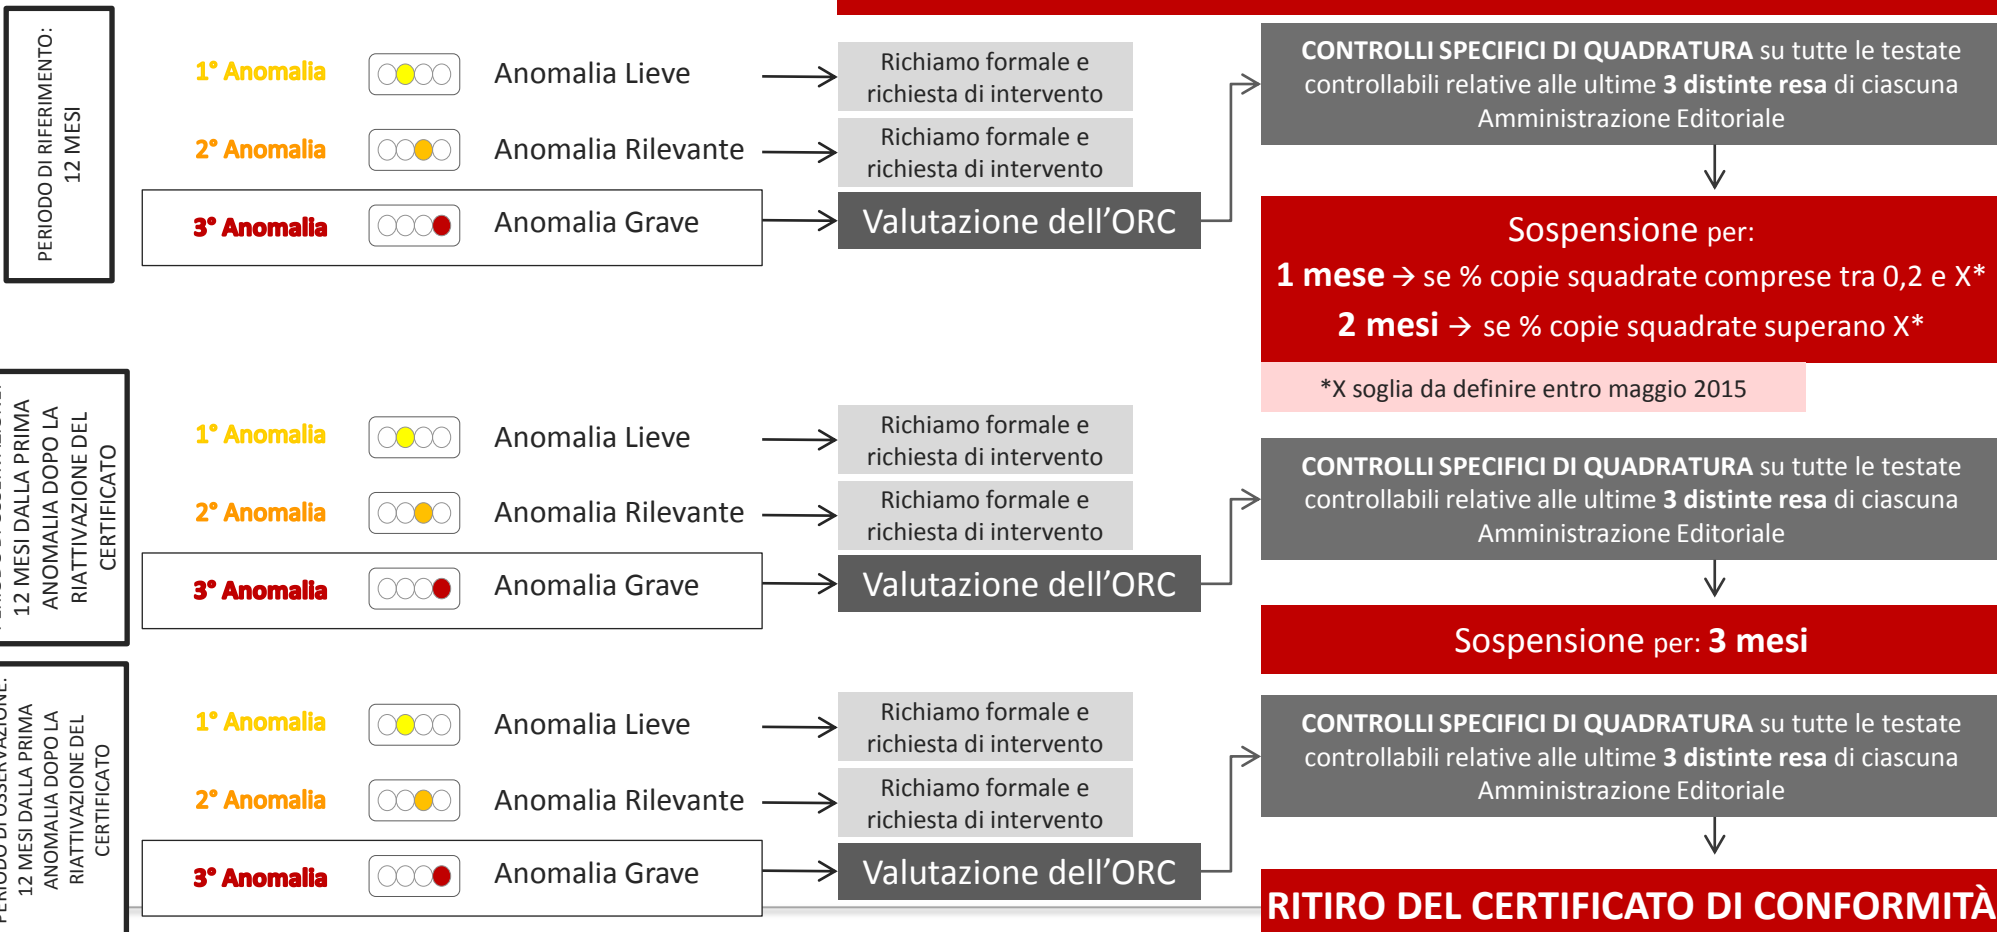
PERIODO DI RIFERIMENTO: 12 MESI

1° Anomalia
Anomalia Lieve
Richiamo formale e richiesta di intervento

2° Anomalia
Anomalia Rilevante
Richiamo formale e richiesta di intervento

3° Anomalia
Anomalia Grave
Valutazione dell'ORC

**CONTROLLI SPECIFICI DI QUADRATURA** su tutte le testate controllabili relative alle ultime **3 distinte resa** di ciascuna Amministrazione Editoriale

Sospensione per:
**1 mese** → se % copie squadrate comprese tra 0,2 e X*
**2 mesi** → se % copie squadrate superano X*

*X soglia da definire entro maggio 2015

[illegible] 12 MESI DALLA PRIMA ANOMALIA DOPO LA RIATTIVAZIONE DEL CERTIFICATO

1° Anomalia
Anomalia Lieve
Richiamo formale e richiesta di intervento

2° Anomalia
Anomalia Rilevante
Richiamo formale e richiesta di intervento

3° Anomalia
Anomalia Grave
Valutazione dell'ORC

**CONTROLLI SPECIFICI DI QUADRATURA** su tutte le testate controllabili relative alle ultime **3 distinte resa** di ciascuna Amministrazione Editoriale

Sospensione per: **3 mesi**

PERIODO DI OSSERVAZIONE: 12 MESI DALLA PRIMA ANOMALIA DOPO LA RIATTIVAZIONE DEL CERTIFICATO

1° Anomalia
Anomalia Lieve
Richiamo formale e richiesta di intervento

2° Anomalia
Anomalia Rilevante
Richiamo formale e richiesta di intervento

3° Anomalia
Anomalia Grave
Valutazione dell'ORC

**CONTROLLI SPECIFICI DI QUADRATURA** su tutte le testate controllabili relative alle ultime **3 distinte resa** di ciascuna Amministrazione Editoriale

RITIRO DEL CERTIFICATO DI CONFORMITÀ